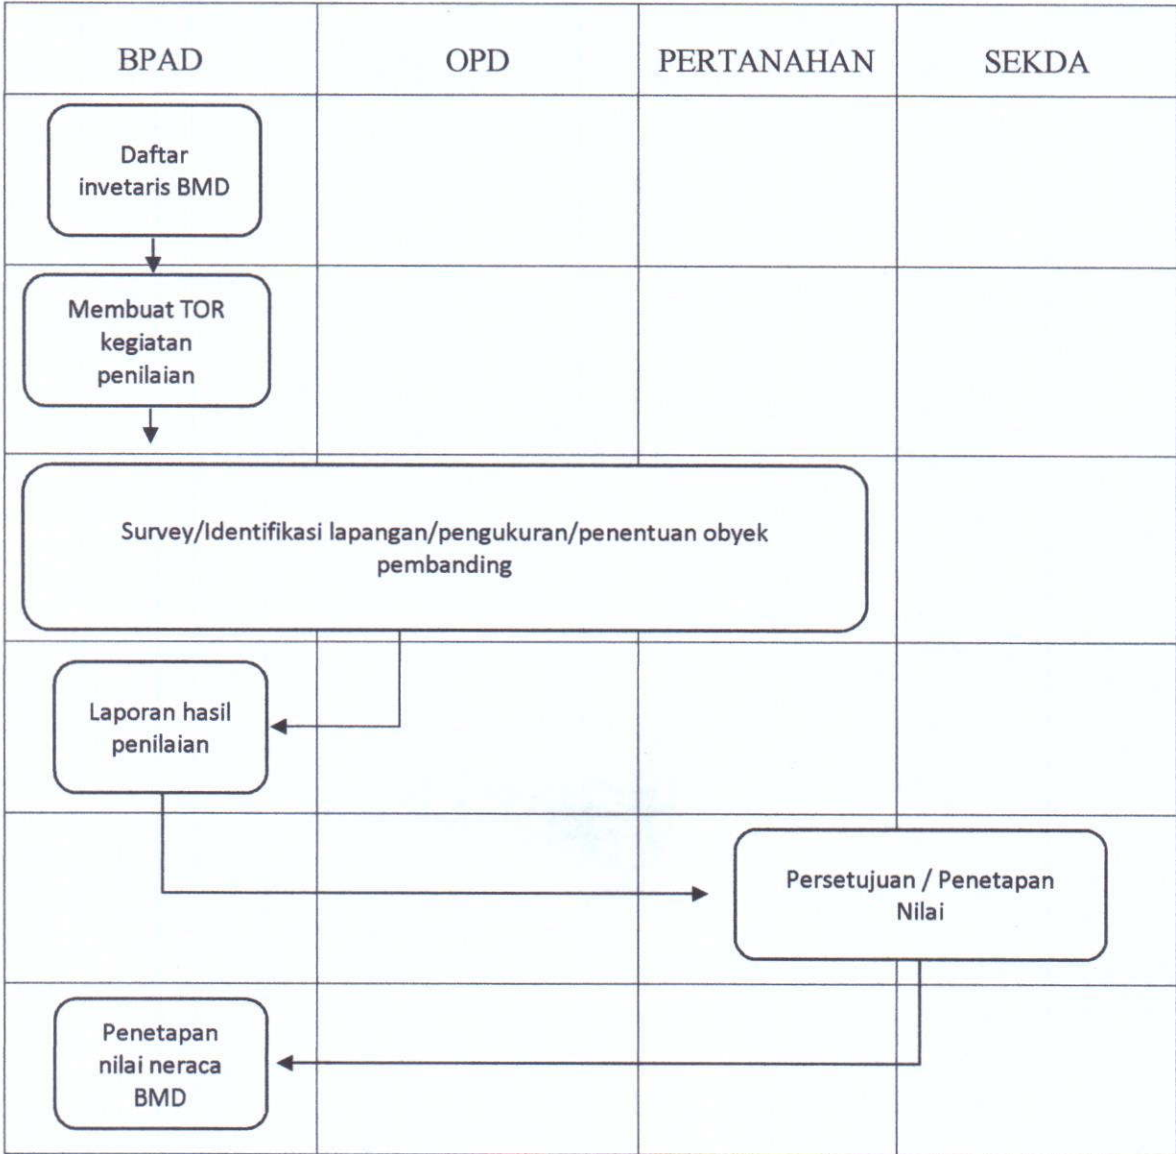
| BPAD | OPD | PERTANAHAN | SEKDA |
|---|---|---|---|

Daftar invetaris BMD

Membuat TOR kegiatan penilaian

Survey/Identifikasi lapangan/pengukuran/penentuan obyek pembanding

Laporan hasil penilaian

Persetujuan / Penetapan Nilai

Penetapan nilai neraca BMD